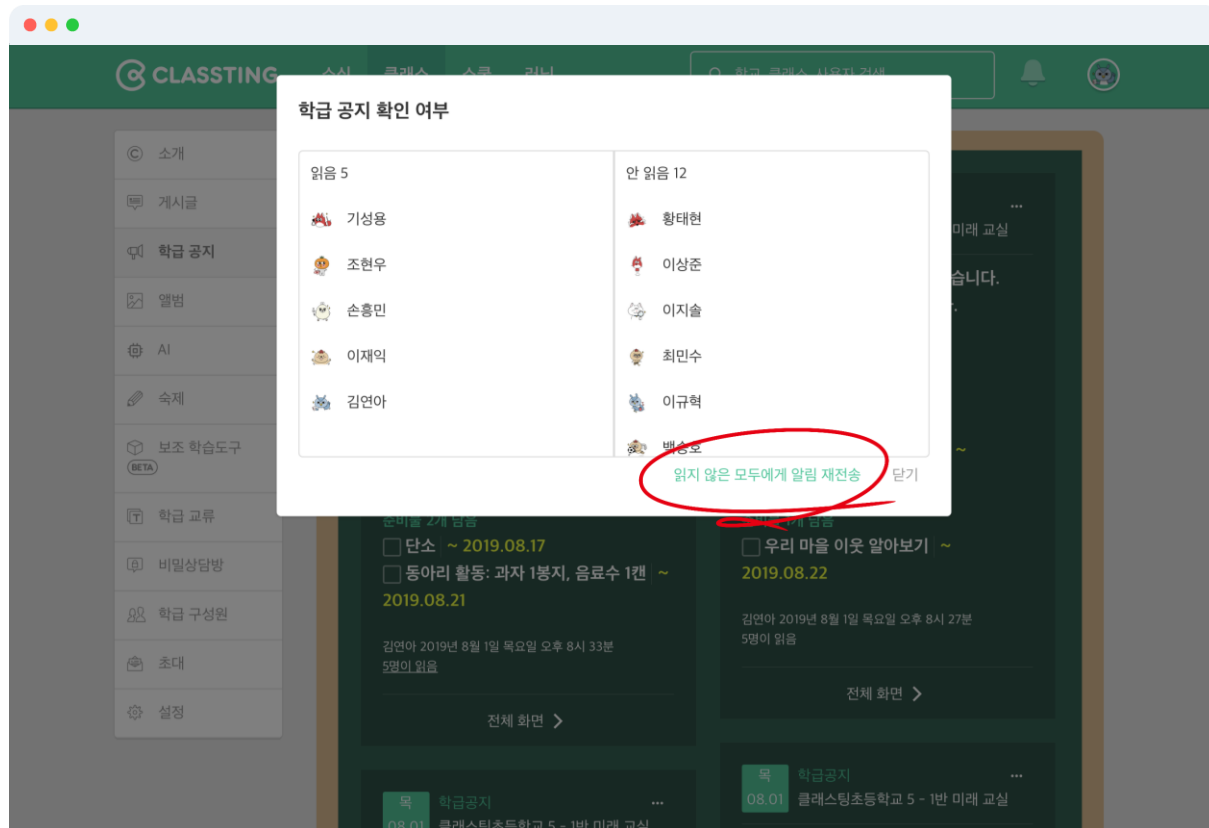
CLASSTING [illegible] 클래스 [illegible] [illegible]

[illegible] 클래스, 사용자 검색

소개
게시글
학급 공지
앨범
AI
숙제
보조 학습도구
BETA
학급 교류
비밀상담방
학급 구성원
초대
설정

학급 공지 확인 여부

읽음 5
기성용
조현우
손흥민
이재익
김연아

안 읽음 12
황태현
이상준
이지솔
최민수
이규혁
백승호

읽지 않은 모두에게 알림 재전송
닫기

... 미래 교실
...습니다.

준비물 2개 남음
단소 ~ 2019.08.17
동아리 활동: 과자 1봉지, 음료수 1캔 ~ 2019.08.21
김연아 2019년 8월 1일 목요일 오후 8시 33분
5명이 읽음
전체 화면

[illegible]1개 남음
우리 마을 이웃 알아보기 ~ 2019.08.22
김연아 2019년 8월 1일 목요일 오후 8시 27분
5명이 읽음
전체 화면

목 08.01 학급공지 클래스팅초등학교 5 - 1반 미래 교실 ...

목 08.01 학급공지 클래스팅초등학교 5 - 1반 미래 교실 ...